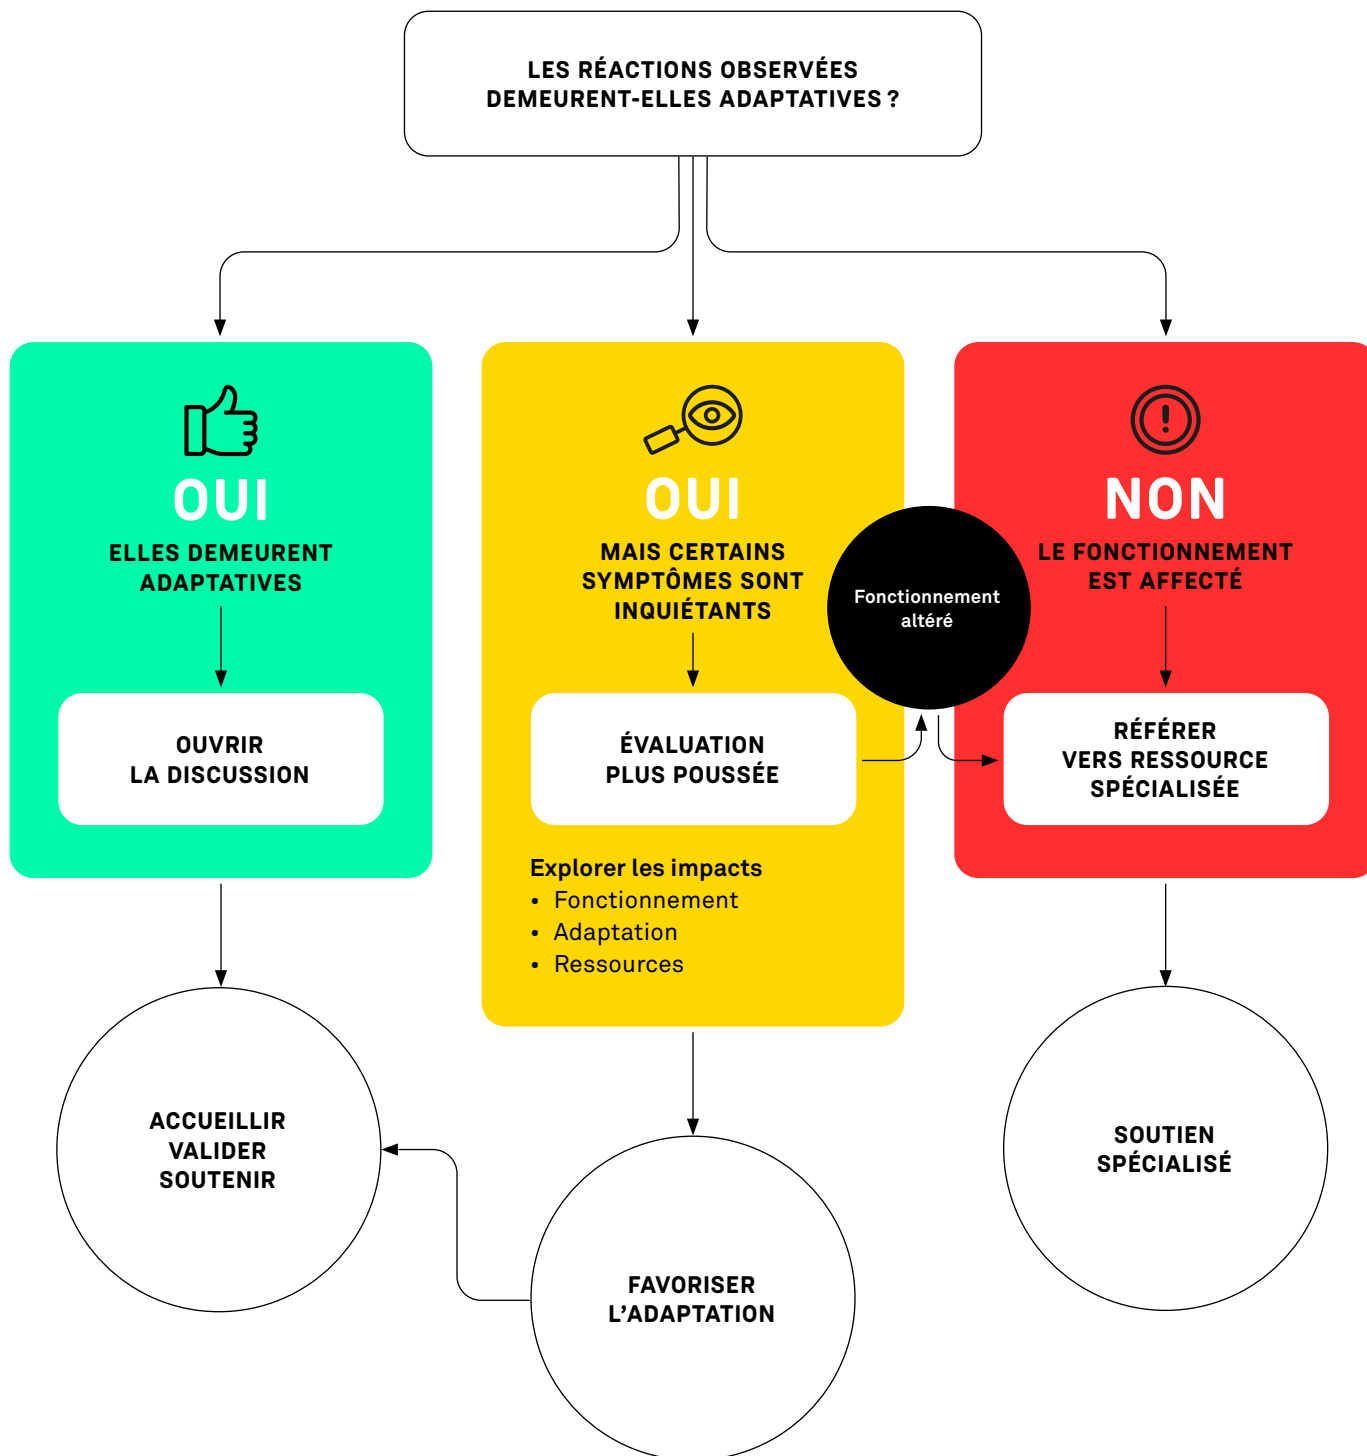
LES RÉACTIONS OBSERVÉES DEMEURENT-ELLES ADAPTATIVES ?

OUI
ELLES DEMEURENT ADAPTATIVES

OUVRIR LA DISCUSSION

OUI
MAIS CERTAINS SYMPTÔMES SONT INQUIÉTANTS

ÉVALUATION PLUS POUSSÉE

Explorer les impacts
• Fonctionnement
• Adaptation
• Ressources

Fonctionnement altéré

NON
LE FONCTIONNEMENT EST AFFECTÉ

RÉFÉRER VERS RESSOURCE SPÉCIALISÉE

ACCUEILLIR VALIDER SOUTENIR

FAVORISER L'ADAPTATION

SOUTIEN SPÉCIALISÉ